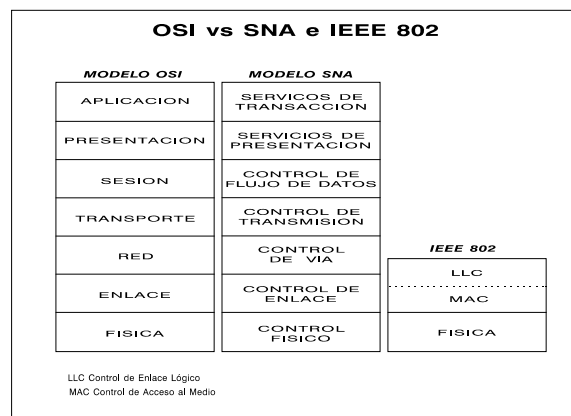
OSI vs SNA e IEEE 802

| MODELO OSI | MODELO SNA |
|---|---|
| APLICACION | SERVICOS DE TRANSACCION |
| PRESENTACION | SERVICIOS DE PRESENTACION |
| SESION | CONTROL DE FLUJO DE DATOS |
| TRANSPORTE | CONTROL DE TRANSMISION |
| RED | CONTROL DE VIA |
| ENLACE | CONTROL DE ENLACE |
| FISICA | CONTROL FISICO |

| IEEE 802 |
|---|
| LLC |
| MAC |
| FISICA |

LLC Control de Enlace Lógico
MAC Control de Acceso al Medio